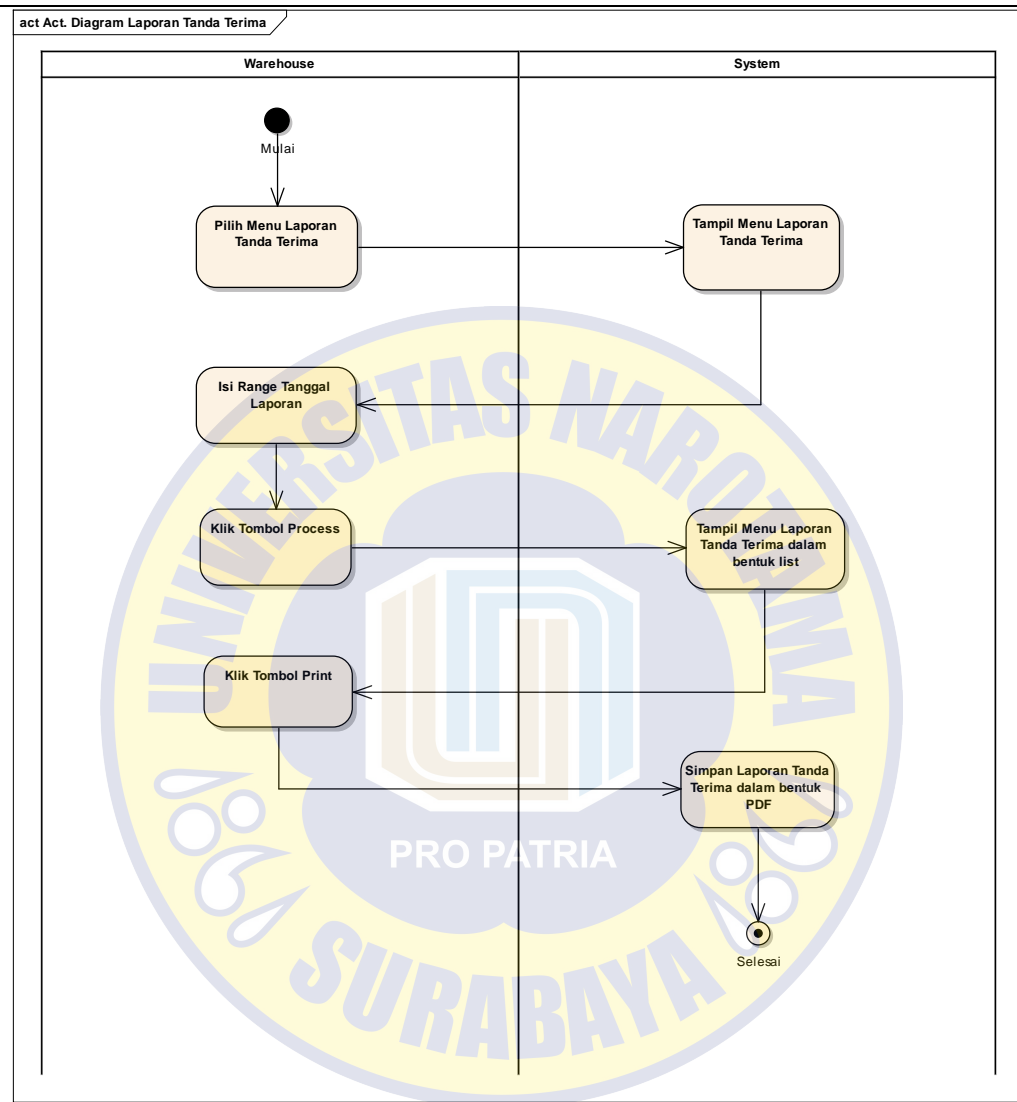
act Act. Diagram Laporan Tanda Terima

Warehouse

System

Mulai

Pilih Menu Laporan Tanda Terima

Tampil Menu Laporan Tanda Terima

Isi Range Tanggal Laporan

Klik Tombol Process

Tampil Menu Laporan Tanda Terima dalam bentuk list

Klik Tombol Print

Simpan Laporan Tanda Terima dalam bentuk PDF

Selesai

UNIVERSITAS NAROTAMA

PRO PATRIA

SURABAYA